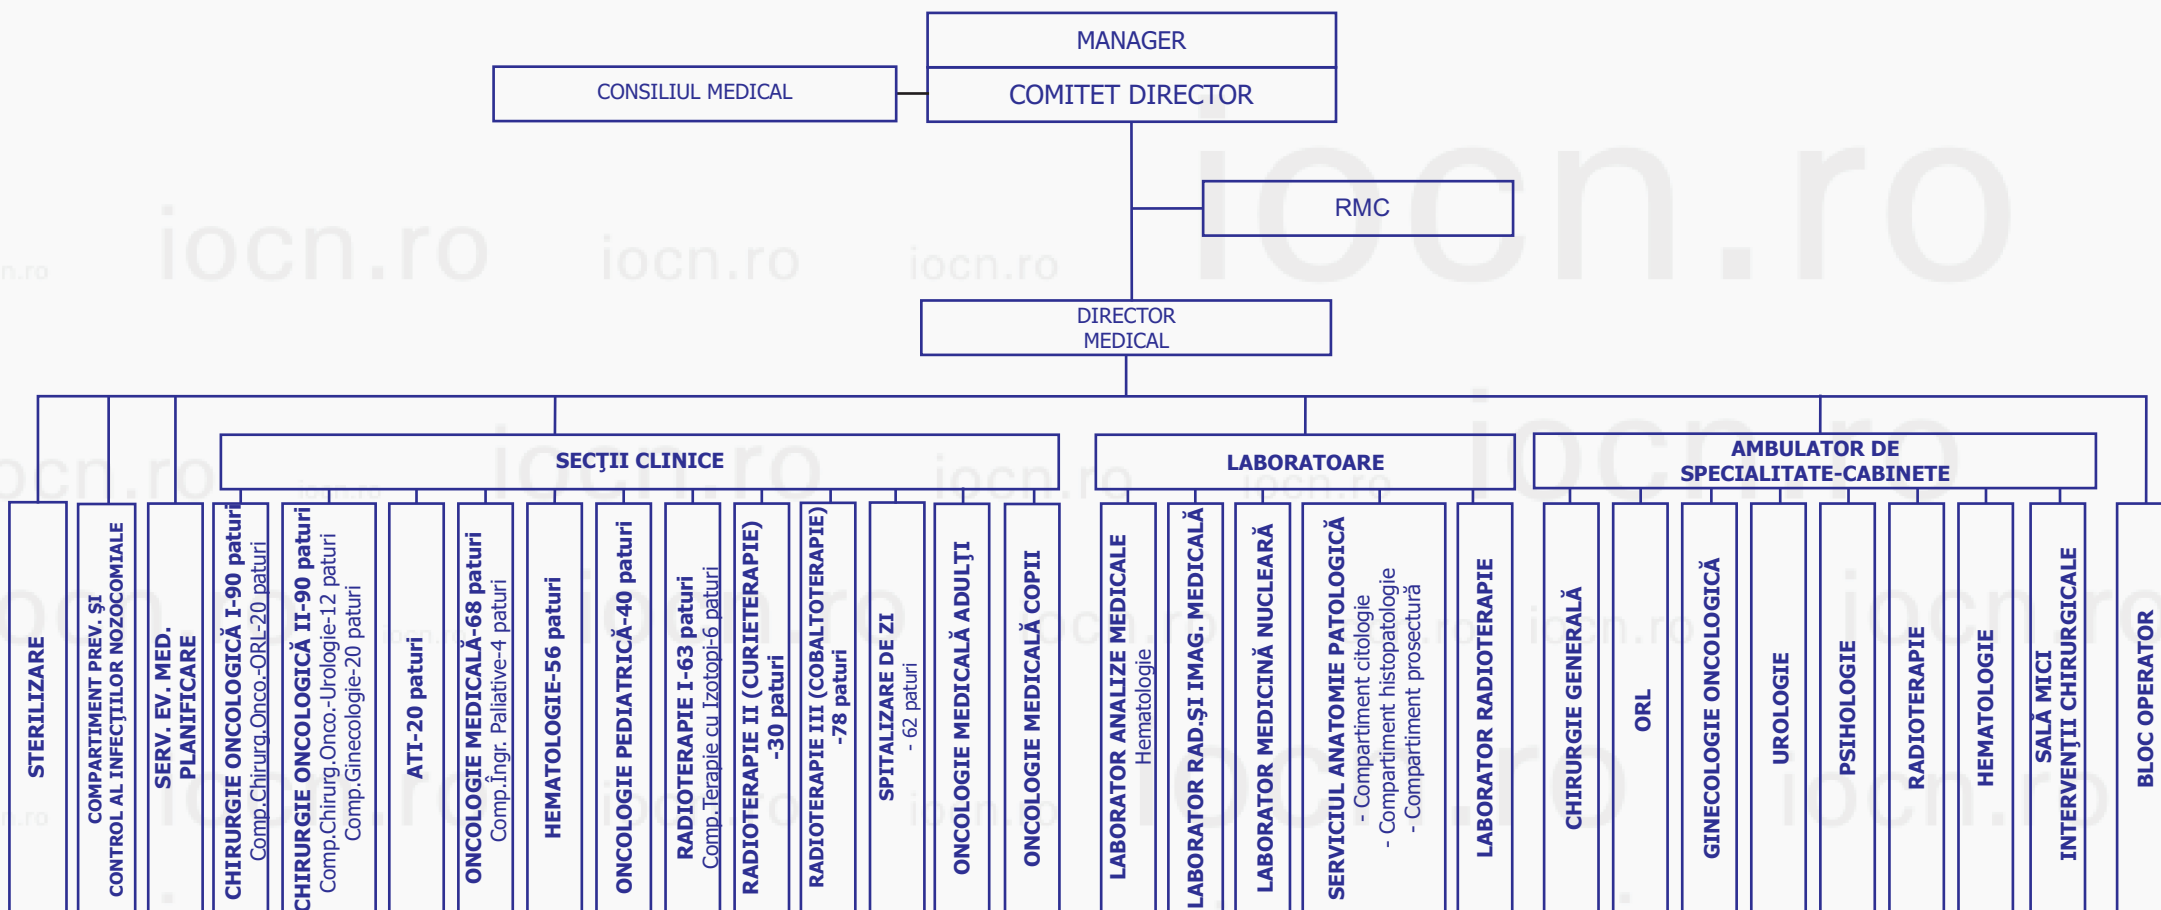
MANAGER
COMITET DIRECTOR
CONSILIUL MEDICAL
RMC
DIRECTOR MEDICAL
SECŢII CLINICE
LABORATOARE
AMBULATOR DE SPECIALITATE-CABINETE
STERILIZARE
COMPARTIMENT PREV. ŞI CONTROL AL INFECŢIILOR NOZOCOMIALE
SERV. EV. MED. PLANIFICARE
CHIRURGIE ONCOLOGICĂ I-90 paturi
Comp.Chirurg.Onco.-ORL-20 paturi
CHIRURGIE ONCOLOGICĂ II-90 paturi
Comp.Chirurg.Onco.-Urologie-12 paturi
Comp.Ginecologie-20 paturi
ATI-20 paturi
ONCOLOGIE MEDICALĂ-68 paturi
Comp.Îngr. Paliative-4 paturi
HEMATOLOGIE-56 paturi
ONCOLOGIE PEDIATRICĂ-40 paturi
RADIOTERAPIE I-63 paturi
Comp.Terapie cu Izotopi-6 paturi
RADIOTERAPIE II (CURIETERAPIE) -30 paturi
RADIOTERAPIE III (COBALTOTERAPIE) -78 paturi
SPITALIZARE DE ZI
- 62 paturi
ONCOLOGIE MEDICALĂ ADULŢI
ONCOLOGIE MEDICALĂ COPII
LABORATOR ANALIZE MEDICALE
Hematologie
LABORATOR RAD.ŞI IMAG. MEDICALĂ
LABORATOR MEDICINĂ NUCLEARĂ
SERVICIUL ANATOMIE PATOLOGICĂ
- Compartiment citologie
- Compartiment histopatologie
- Compartiment prosectură
LABORATOR RADIOTERAPIE
CHIRURGIE GENERALĂ
ORL
GINECOLOGIE ONCOLOGICĂ
UROLOGIE
PSIHOLOGIE
RADIOTERAPIE
HEMATOLOGIE
SALĂ MICI INTERVENŢII CHIRURGICALE
BLOC OPERATOR
iocn.ro